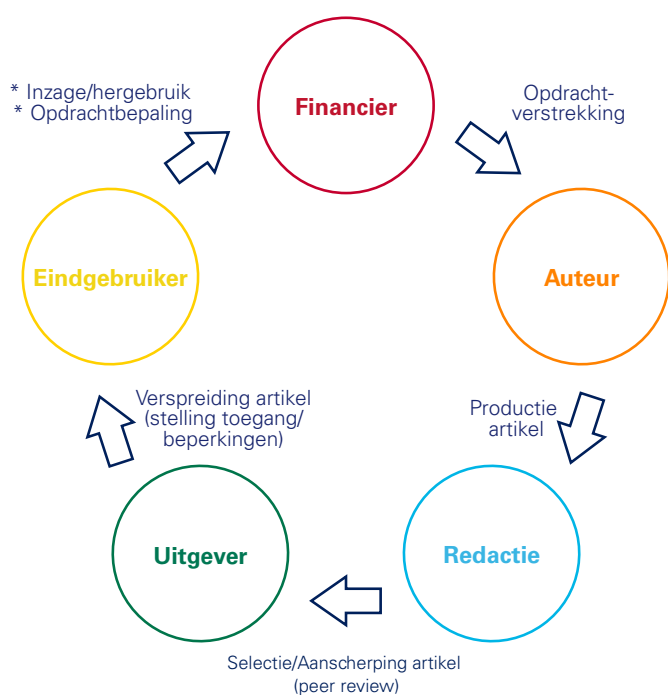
Financier

Opdracht-verstrekking

Auteur

Productie artikel

Redactie

Selectie/Aanscherping artikel (peer review)

Uitgever

Verspreiding artikel (stelling toegang/ beperkingen)

Eindgebruiker

* Inzage/hergebruik
* Opdrachtbepaling